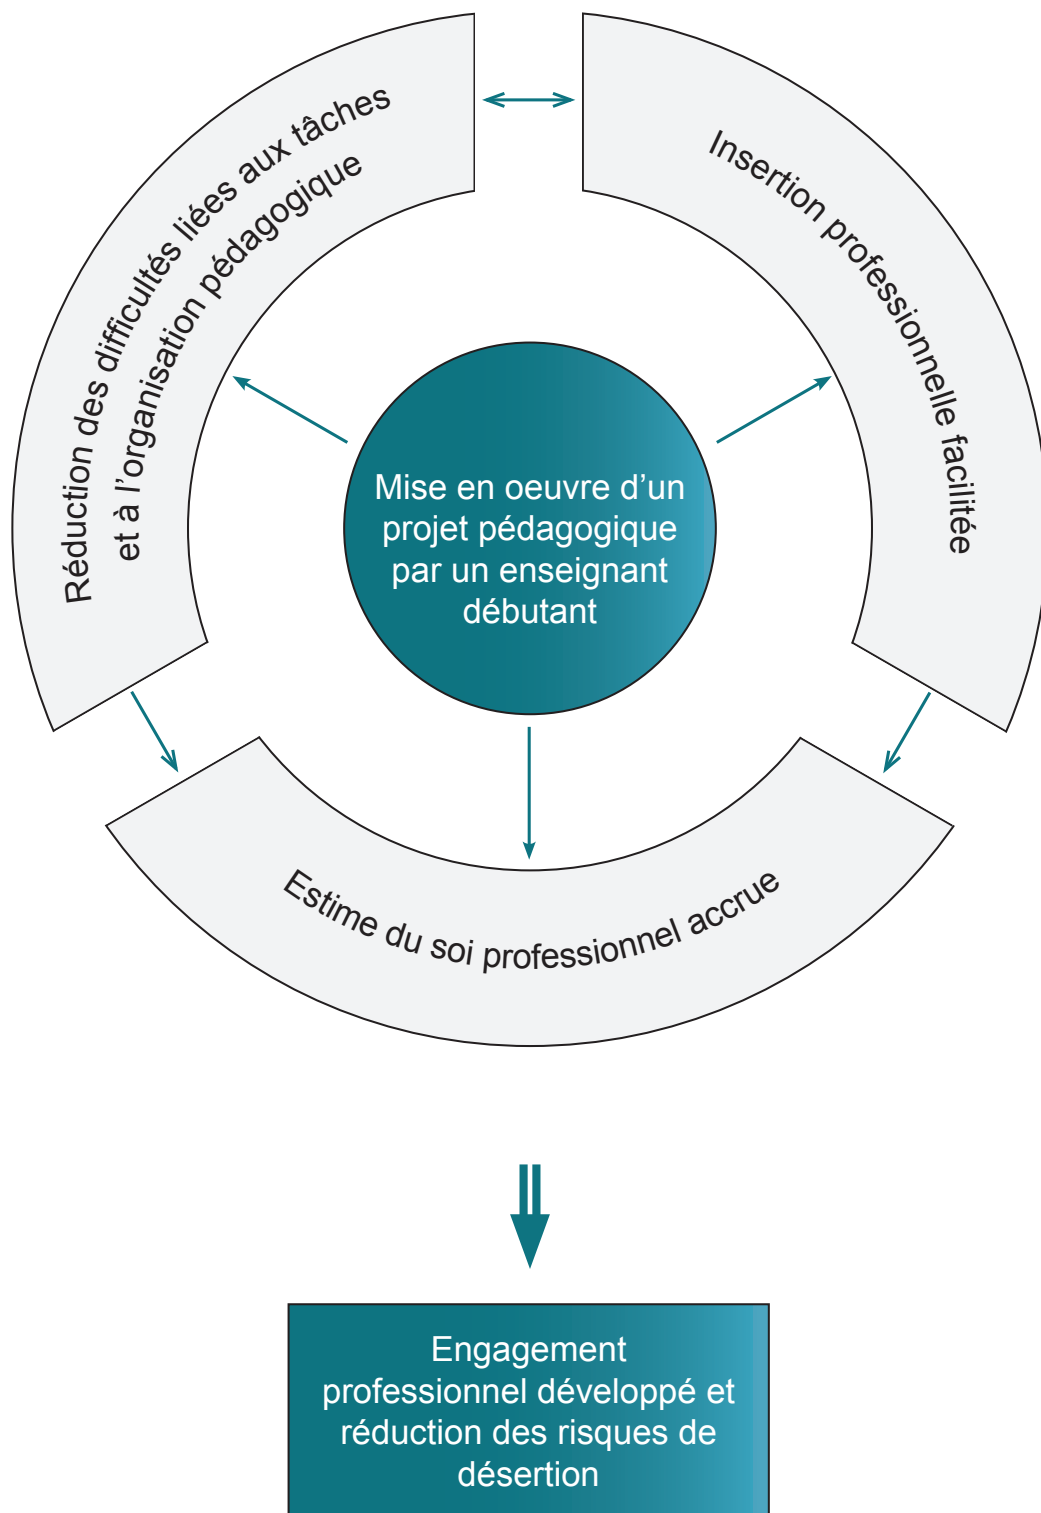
Réduction des difficultés liées aux tâches et à l'organisation pédagogique

Insertion professionnelle facilitée

Mise en oeuvre d'un projet pédagogique par un enseignant débutant

Estime du soi professionnel accrue

Engagement professionnel développé et réduction des risques de désertion